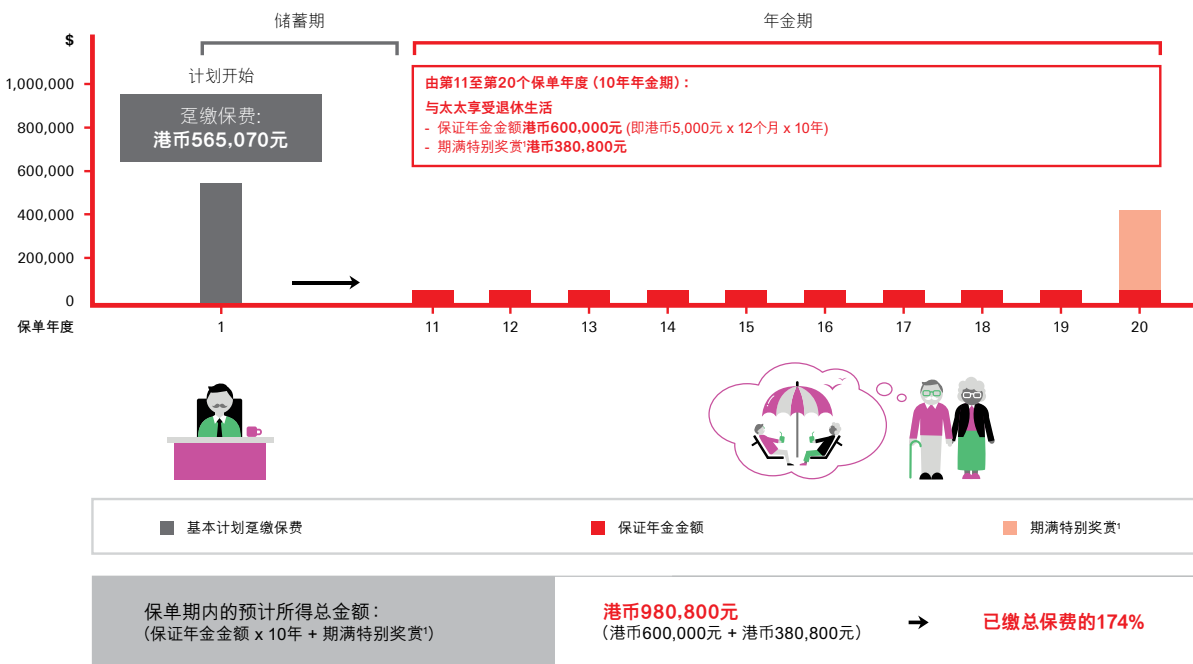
储蓄期

年金期

$

1,000,000

800,000

600,000

400,000

200,000

0

计划开始

趸缴保费:
港币565,070元

由第11至第20个保单年度(10年年金期):

与太太享受退休生活
- 保证年金金额港币600,000元 (即港币5,000元 x 12个月 x 10年)
- 期满特别奖赏¹港币380,800元

保单年度 1 11 12 13 14 15 16 17 18 19 20

基本计划趸缴保费

保证年金金额

期满特别奖赏¹

保单期内的预计所得总金额:
(保证年金金额 x 10年 + 期满特别奖赏¹)

港币980,800元
(港币600,000元 + 港币380,800元)

已缴总保费的174%